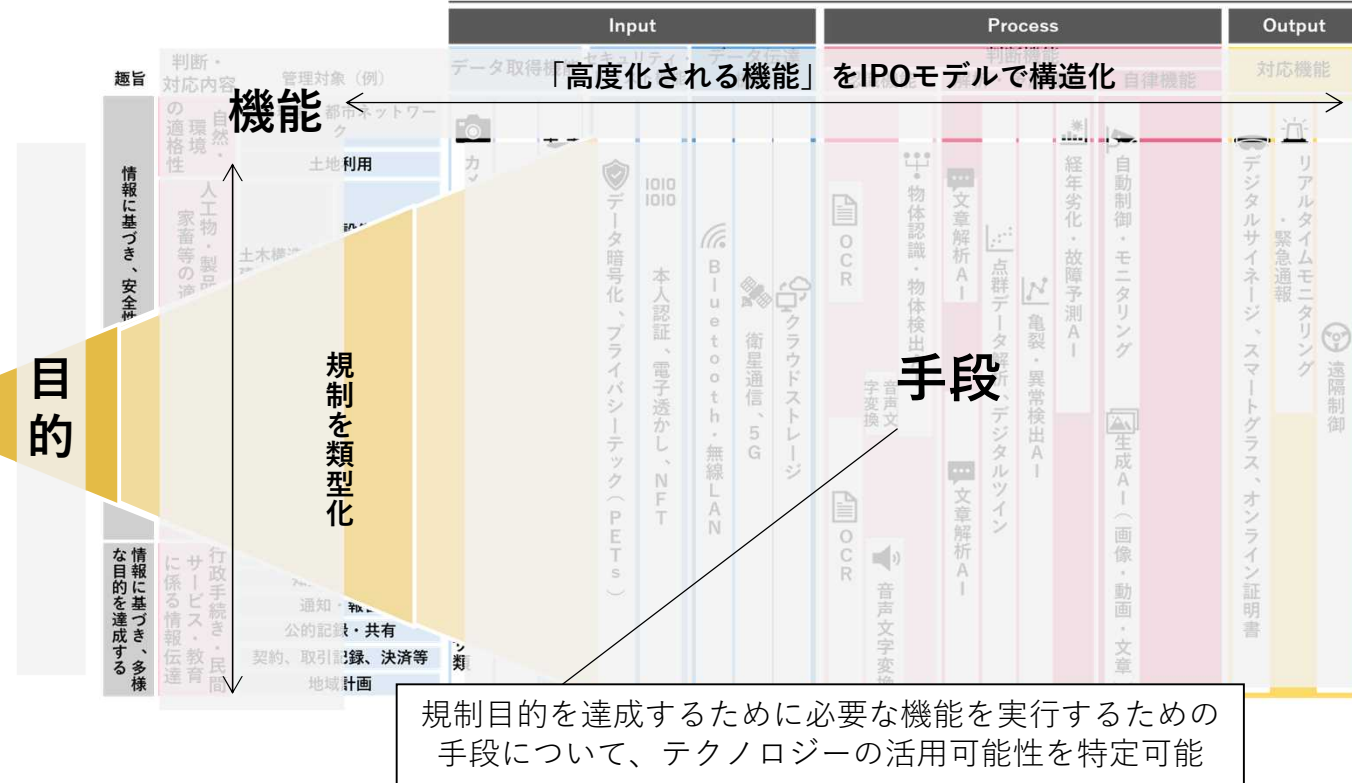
Input

Process

Output

趣旨

判断・対応内容

管理対象（例）

データ取得

セキュリティ

データ伝送

判断機能

自律機能

対応機能

「高度化される機能」をIPOモデルで構造化

機能

自然・環境の適格性

都市ネットワーク

土地利用

情報に基づき、安全性

人工物・製品・家畜等の

土木構造

規制を類型化

目的

手段

カメラ

データ暗号化、プライバシーテック（PETs）

本人認証、電子透かし、NFT

Bluetooth・無線LAN

衛星通信、5G

クラウドストレージ

OCR

物体認識・物体検出

文章解析AI

点群データ解析、デジタルツイン

亀裂・異常検出AI

経年劣化・故障予測AI

自動制御・モニタリング

生成AI（画像・動画・文章

デジタルサイネージ、スマートグラス、オンライン証明書

リアルタイムモニタリング・緊急通報

遠隔制御

音声文字変換

OCR

文章解析AI

音声文字変換

情報に基づき、多様な目的を達成する

行政手続き・民間サービス・教育に係る情報伝達

通知・報告

公的記録・共有

契約、取引記録、決済等

地域計画

規制目的を達成するために必要な機能を実行するための手段について、テクノロジーの活用可能性を特定可能